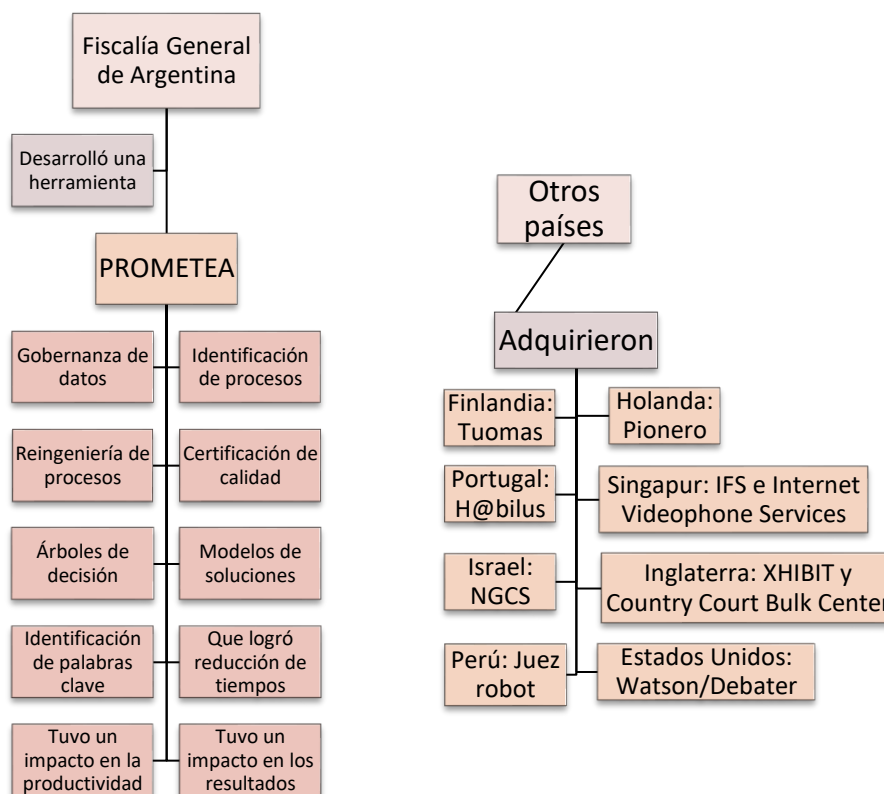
Fiscalía General de Argentina

Desarrolló una herramienta

PROMETEA

Gobernanza de datos

Identificación de procesos

Reingeniería de procesos

Certificación de calidad

Árboles de decisión

Modelos de soluciones

Identificación de palabras clave

Que logró reducción de tiempos

Tuvo un impacto en la productividad

Tuvo un impacto en los resultados

Otros países

Adquirieron

Finlandia: Tuomas

Holanda: Pionero

Portugal: H@bilus

Singapur: IFS e Internet Videophone Services

Israel: NGCS

Inglaterra: XHIBIT y Country Court Bulk Center

Perú: Juez robot

Estados Unidos: Watson/Debater